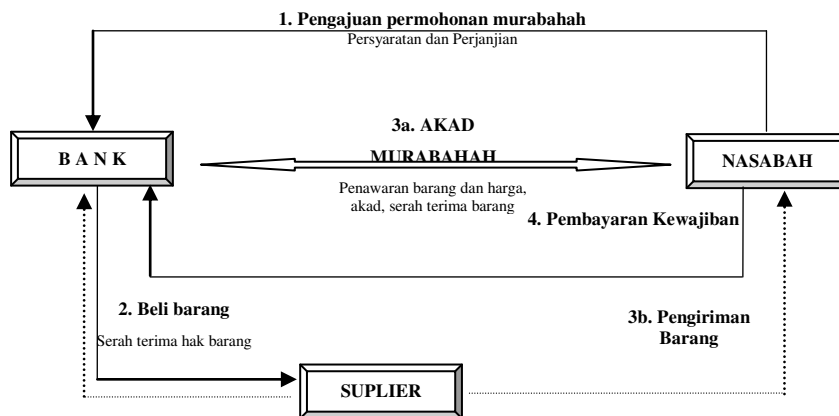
1. Pengajuan permohonan murabahah

Persyaratan dan Perjanjian

B A N K

3a. AKAD MURABAHAH

NASABAH

Penawaran barang dan harga, akad, serah terima barang

4. Pembayaran Kewajiban

2. Beli barang

Serah terima hak barang

3b. Pengiriman Barang

SUPLIER